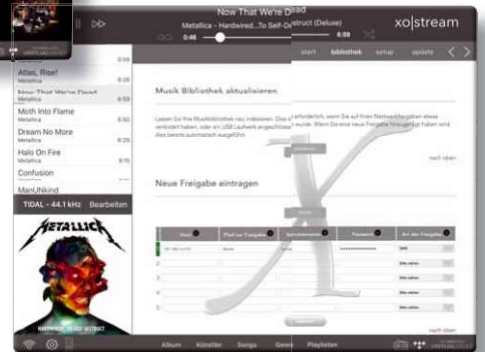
Now That We're Dead
Metallica – Hardwired...To Self-Destruct (Deluxe)
0:46
6:59
xo|stream
start
bibliothek
setup
update

Atlas, Rise!
Metallica
6:28
Now That We're Dead
Metallica
6:59
Moth Into Flame
Metallica
5:50
Dream No More
Metallica
6:29
Halo On Fire
Metallica
8:15
Confusion
Metallica
ManUNkind

TIDAL - 44.1 kHz
Bearbeiten

METALLICA

Musik Bibliothek aktualisieren

Lassen Sie Ihre Musikbibliothek neu indexieren. Dies ist erforderlich, wenn Sie auf Ihren Netzwerkfreigaben etwas verändert haben, oder ein USB Laufwerk angeschlossen wurde. Wenn Sie eine neue Freigabe hinzugefügt haben wird dies bereits automatisch ausgeführt.

nach oben

Neue Freigabe eintragen

nach oben

Album
Künstler
Songs
Genre
Playlisten